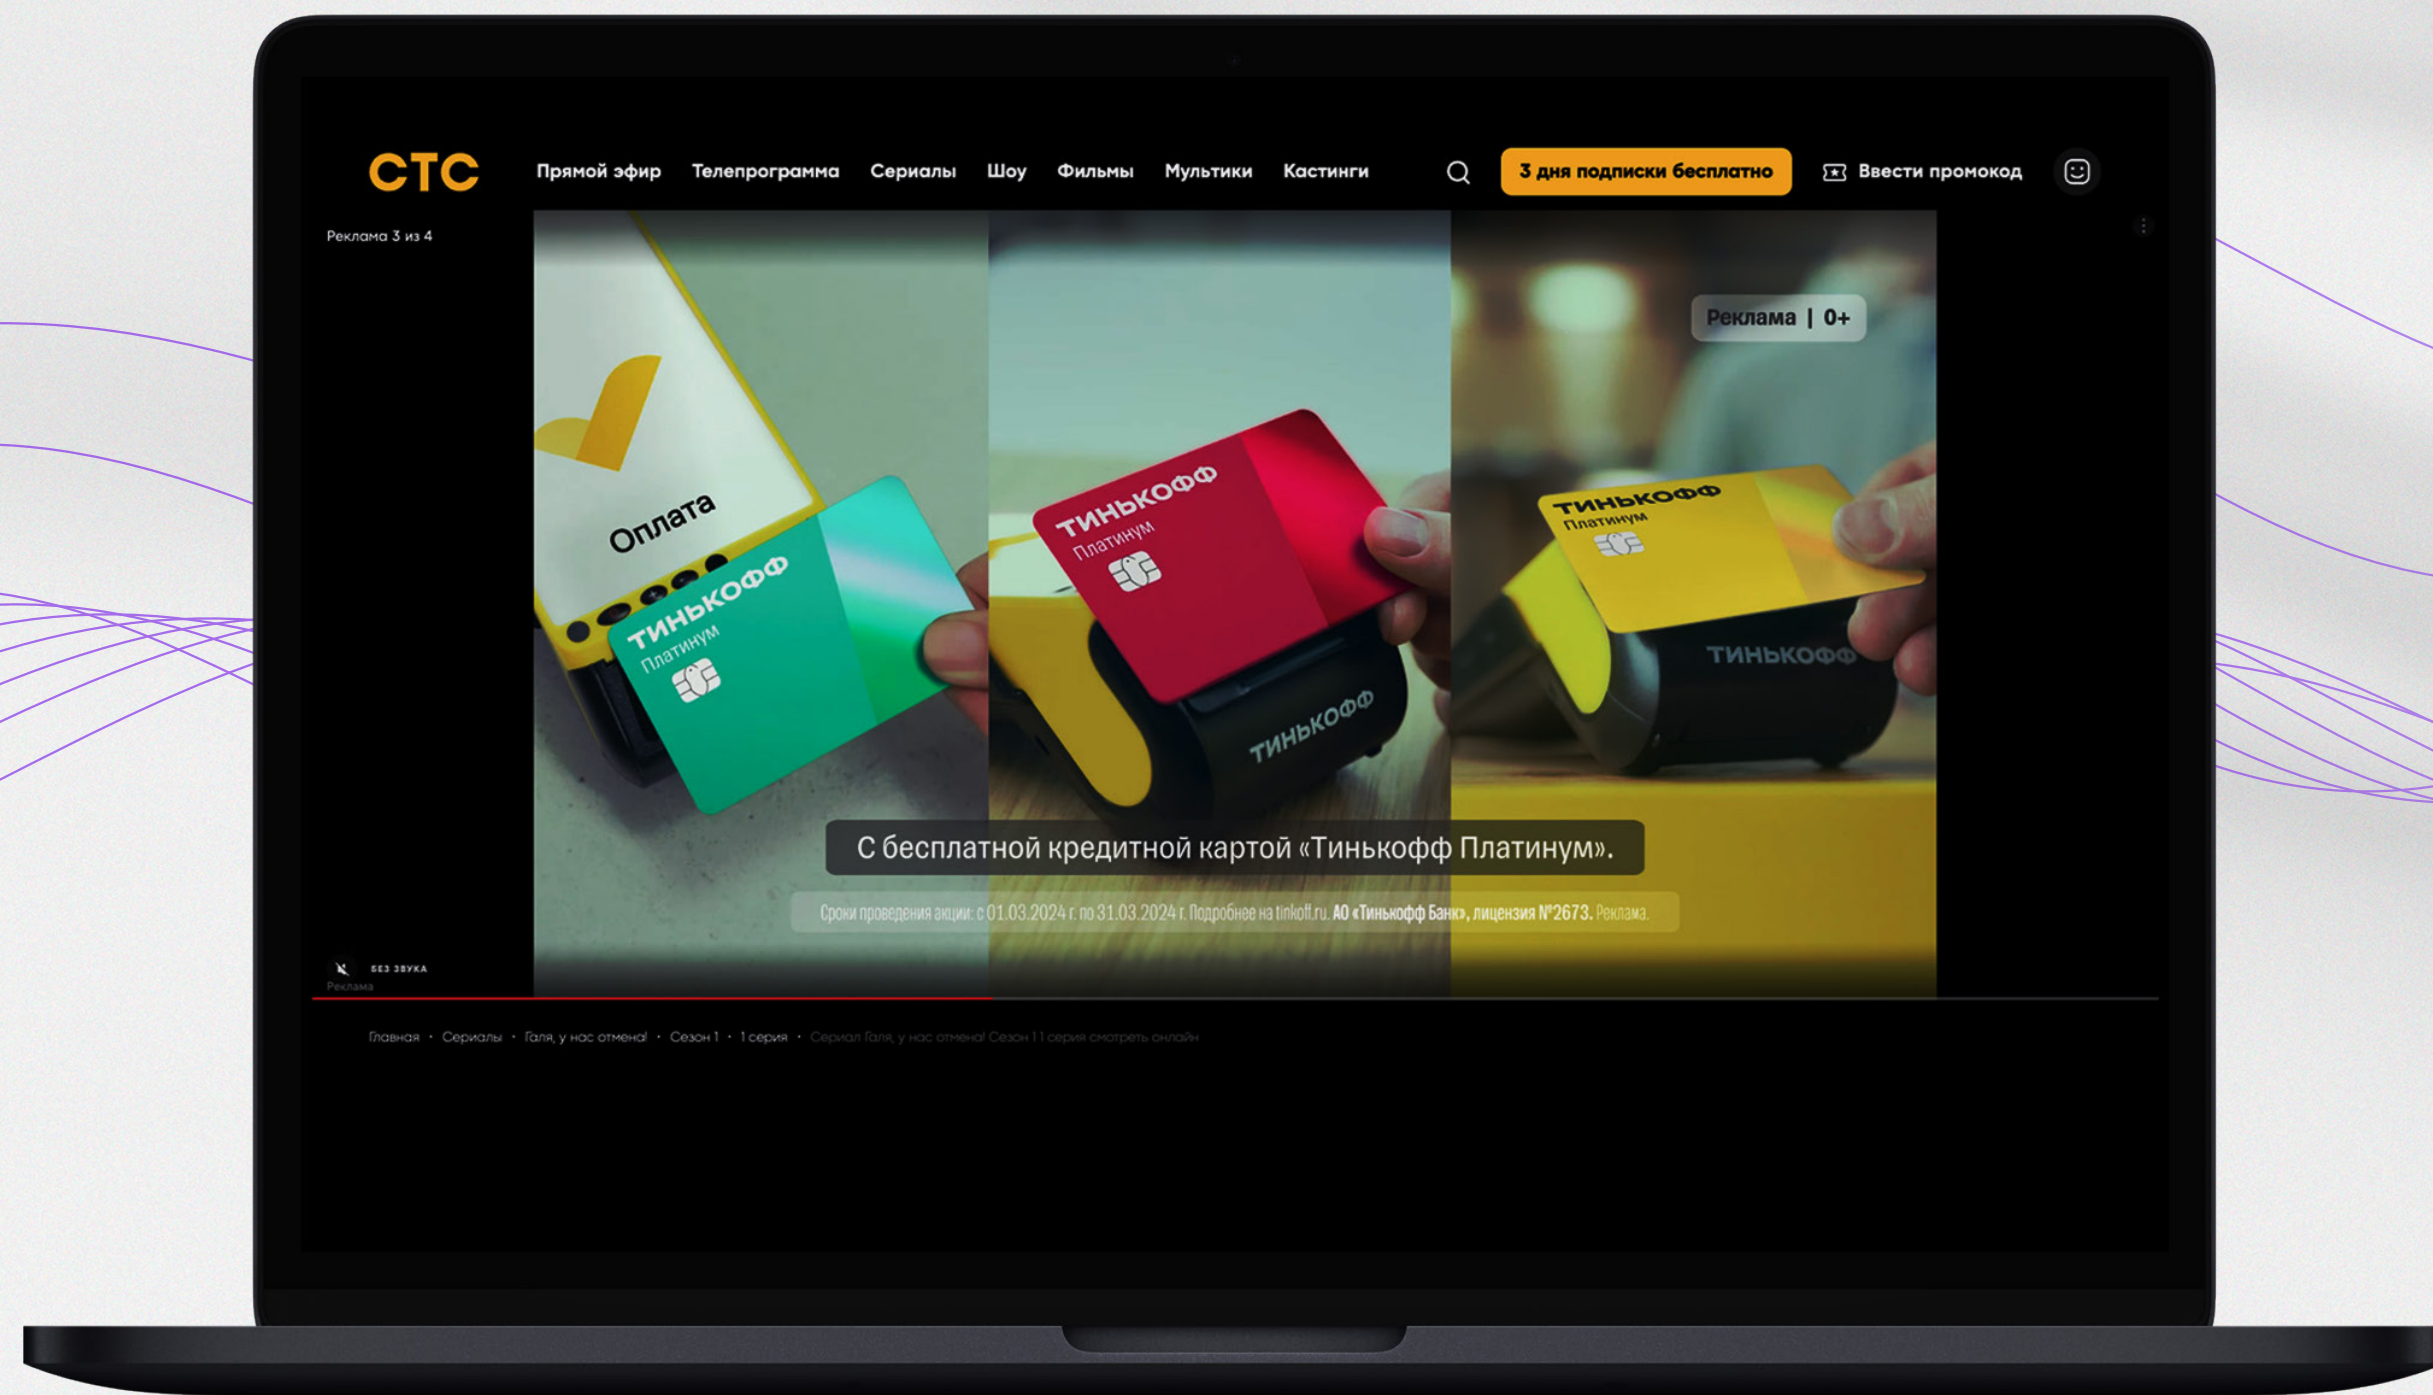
CTC Прямой эфир Телепрограмма Сериалы Шоу Фильмы Мультики Кастинги 3 дня подписки бесплатно Ввести промокод

Реклама 3 из 4

Реклама | 0+

Оплата

ТИНЬКОФФ Платинум

ТИНЬКОФФ Платинум

ТИНЬКОФФ

ТИНЬКОФФ Платинум

ТИНЬКОФФ

С бесплатной кредитной картой «Тинькофф Платинум».

Сроки проведения акции: с 01.03.2024 г. по 31.03.2024 г. Подробнее на tinkoff.ru. АО «Тинькофф Банк», лицензия №2673. Реклама.

БЕЗ ЗВУКА
Реклама

Главная • Сериалы • Галя, у нас отмена! • Сезон 1 • 1 серия • Сериал Галя, у нас отмена! Сезон 1 1 серия смотреть онлайн